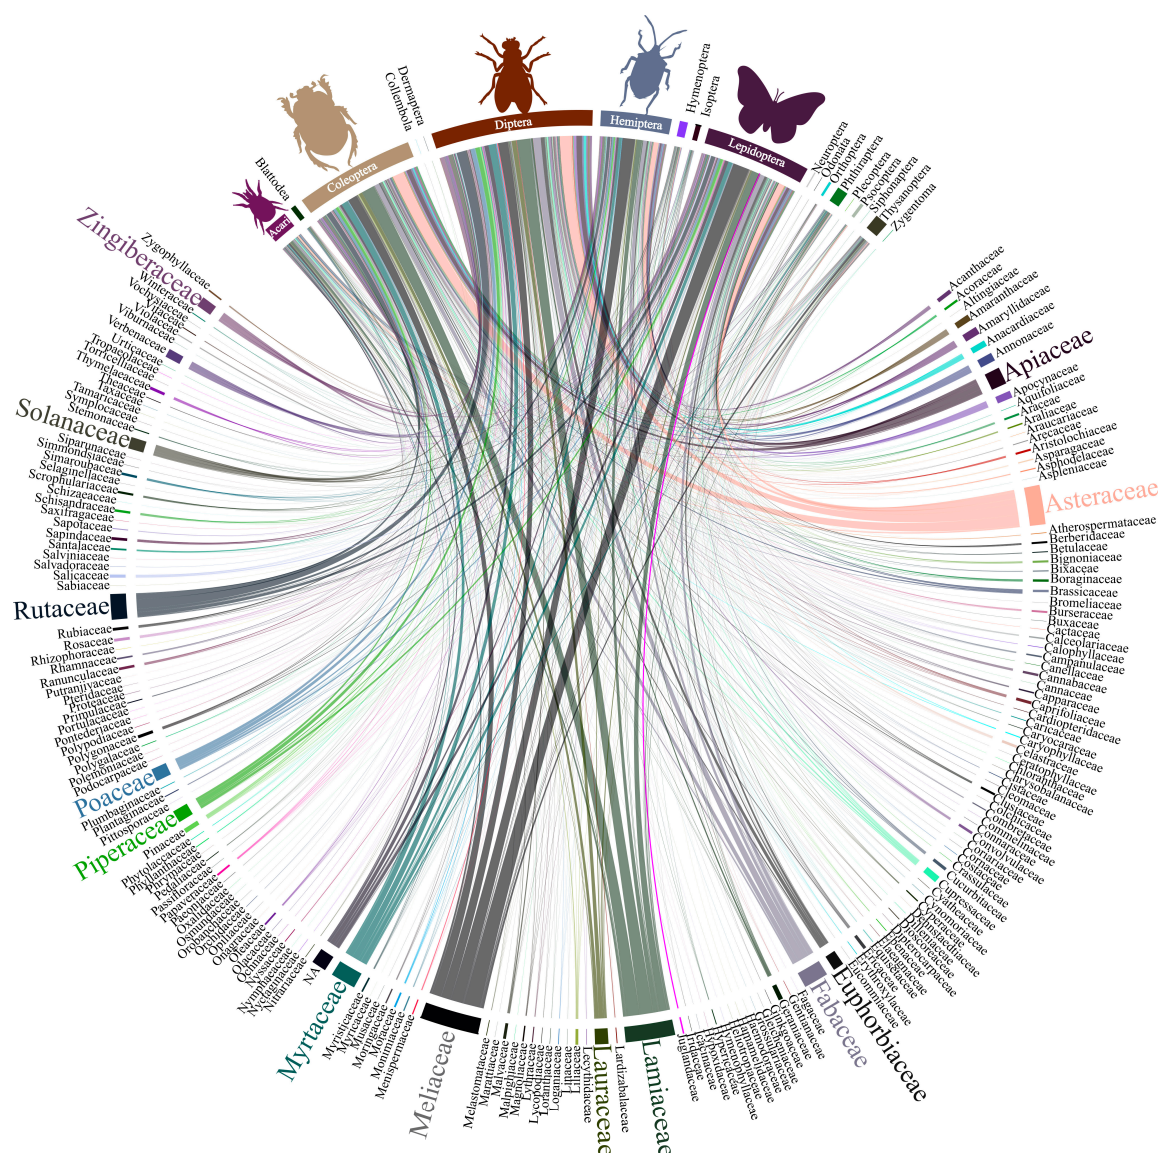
Dermaptera
Collembola
Diptera
Hemiptera
Hymenoptera
Isoptera
Lepidoptera
Coleoptera
Blattodea
Acari
Neuroptera
Odonata
Orthoptera
Phthiraptera
Plecoptera
Psocoptera
Siphonaptera
Thysanoptera
Zygentoma
Zingiberaceae
Zygophyllaceae
Winteraceae
Vochysiaceae
Vitaceae
Violaceae
Viburnaceae
Verbenaceae
Urticaceae
Tropaeolaceae
Torricelliaceae
Thymelaeaceae
Theaceae
Taxaceae
Tamaricaceae
Symplocaceae
Stemonaceae
Solanaceae
Siparunaceae
Simmondsiaceae
Simaroubaceae
Selaginellaceae
Scrophulariaceae
Schizaeaceae
Schisandraceae
Saxifragaceae
Sapotaceae
Sapindaceae
Santalaceae
Salviniaceae
Salvadoraceae
Salicaceae
Sabiaceae
Rutaceae
Rubiaceae
Rosaceae
Rhizophoraceae
Rhamnaceae
Ranunculaceae
Putranjivaceae
Pteridaceae
Proteaceae
Primulaceae
Portulacaceae
Pontederiaceae
Polypodiaceae
Polygonaceae
Polygalaceae
Polemoniaceae
Podocarpaceae
Poaceae
Plumbaginaceae
Plantaginaceae
Pittosporaceae
Piperaceae
Pinaceae
Phytolaccaceae
Phyllanthaceae
Phrymaceae
Penaeaceae
Pedaliaceae
Passifloraceae
Papaveraceae
Paeoniaceae
Oxalidaceae
Orobanchaceae
Orchidaceae
Onagraceae
Oleaceae
Olacaceae
Ochnaceae
Nyssaceae
Nymphaeaceae
Nyctaginaceae
Nitrariaceae
NA
Myrtaceae
Myristicaceae
Myricaceae
Musaceae
Moringaceae
Moraceae
Monimiaceae
Menispermaceae
Meliaceae
Melastomataceae
Marattiaceae
Malvaceae
Malpighiaceae
Magnoliaceae
Lythraceae
Lycopodiaceae
Loranthaceae
Loganiaceae
Linaceae
Liliaceae
Lecythidaceae
Lauraceae
Lardizabalaceae
Lamiaceae
Juglandaceae
Iridaceae
Hypericaceae
Hydrangeaceae
Heliconiaceae
Hamamelidaceae
Grossulariaceae
Gnetaceae
Ginkgoaceae
Gesneriaceae
Geraniaceae
Gentianaceae
Garryaceae
Fagaceae
Fabaceae
Euphorbiaceae
Eucommiaceae
Erythroxylaceae
Ericaceae
Equisetaceae
Elaeocarpaceae
Ebenaceae
Dryopteridaceae
Droseraceae
Dipterocarpaceae
Dioscoreaceae
Dilleniaceae
Cyperaceae
Cycadaceae
Cyatheaceae
Cupressaceae
Cucurbitaceae
Crassulaceae
Costaceae
Coriariaceae
Cornaceae
Convolvulaceae
Connaraceae
Commelinaceae
Combretaceae
Colchicaceae
Clusiaceae
Cleomaceae
Cistaceae
Chrysobalanaceae
Chloranthaceae
Ceratophyllaceae
Celastraceae
Caryophyllaceae
Caryocaraceae
Caricaceae
Cardiopteridaceae
Caprifoliaceae
Capparaceae
Cannaceae
Cannabaceae
Canellaceae
Campanulaceae
Calophyllaceae
Calceolariaceae
Cactaceae
Buxaceae
Burseraceae
Bromeliaceae
Brassicaceae
Boraginaceae
Bixaceae
Bignoniaceae
Betulaceae
Berberidaceae
Atherospermataceae
Asteraceae
Aspleniaceae
Asphodelaceae
Asparagaceae
Aristolochiaceae
Arecaceae
Araucariaceae
Araliaceae
Araceae
Aquifoliaceae
Apocynaceae
Apiaceae
Annonaceae
Anacardiaceae
Amaryllidaceae
Amaranthaceae
Altingiaceae
Acoraceae
Acanthaceae